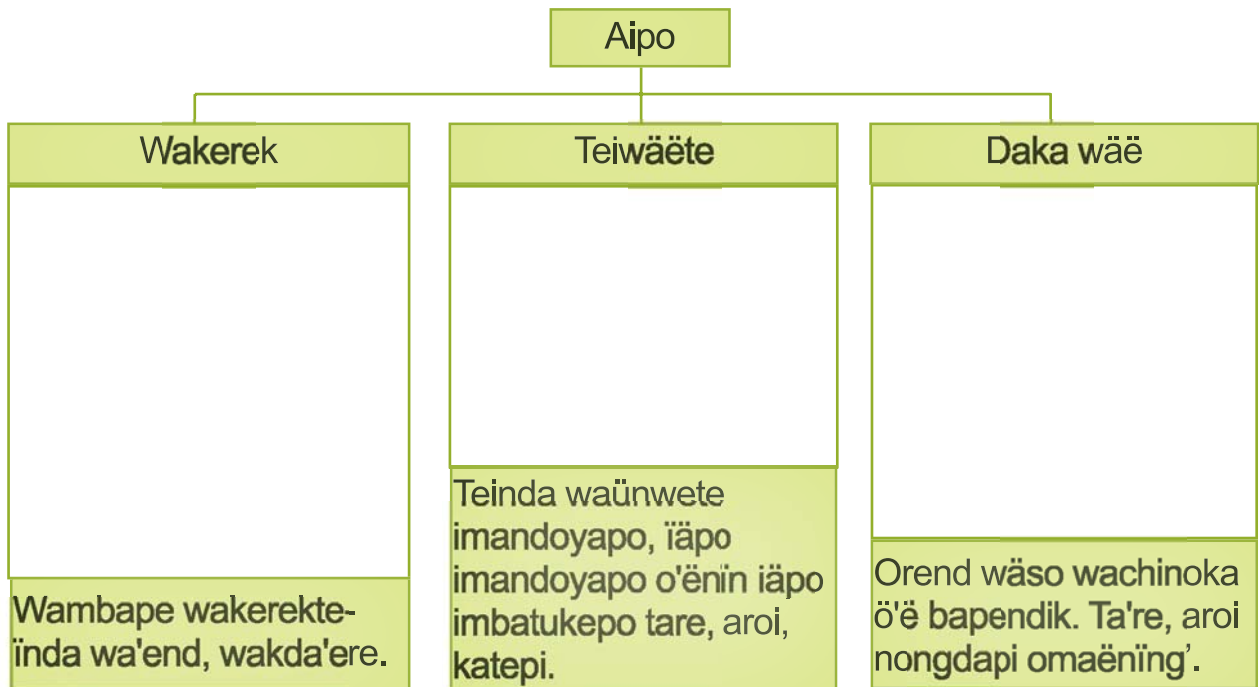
Aipo

Wakerek

Wambape wakerekteïnda wa'end, wakda'ere.

Teiwäëte

Teinda waünwete imandoyapo, ïäpo imandoyapo o'ënïn iäpo imbatukepo tare, aroi, katepi.

Daka wäë

Orend wäso wachinoka ö'ë bapendik. Ta're, aroi nongdapi omaënïng'.